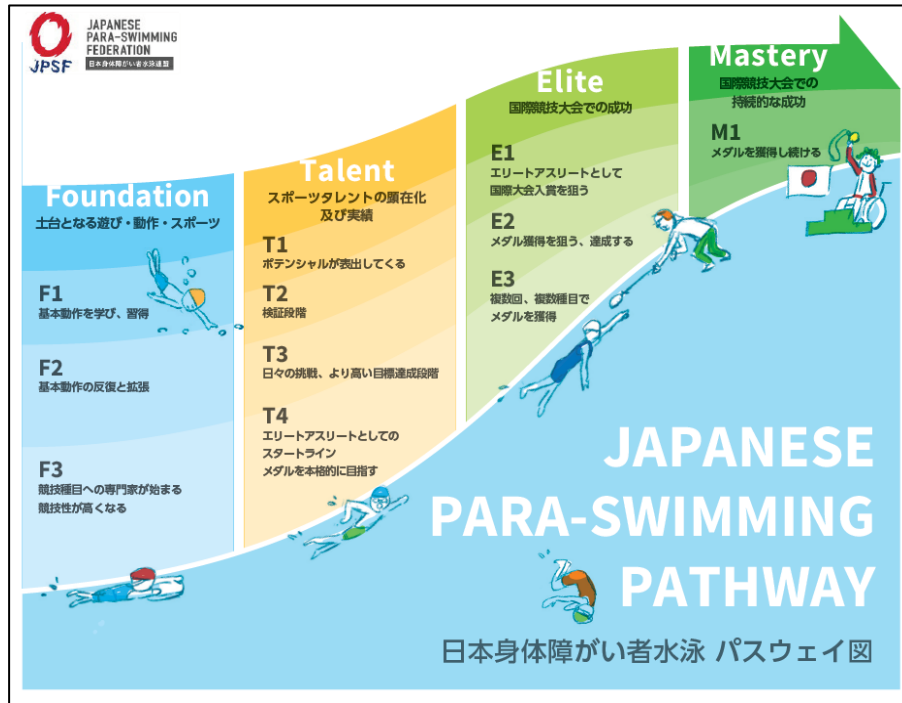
JPSF
JAPANESE PARA-SWIMMING FEDERATION
日本身体障がい者水泳連盟

Foundation
土台となる遊び・動作・スポーツ

F1
基本動作を学び、習得

F2
基本動作の反復と拡張

F3
競技種目への専門家が始まる
競技性が高くなる

Talent
スポーツタレントの顕在化及び実績

T1
ポテンシャルが表出してくる

T2
検証段階

T3
日々の挑戦、より高い目標達成段階

T4
エリートアスリートとしてのスタートライン
メダルを本格的に目指す

Elite
国際競技大会での成功

E1
エリートアスリートとして国際大会入賞を狙う

E2
メダル獲得を狙う、達成する

E3
複数回、複数種目でメダルを獲得

Mastery
国際競技大会での持続的な成功

M1
メダルを獲得し続ける

JAPANESE PARA-SWIMMING PATHWAY
日本身体障がい者水泳 パスウェイ図